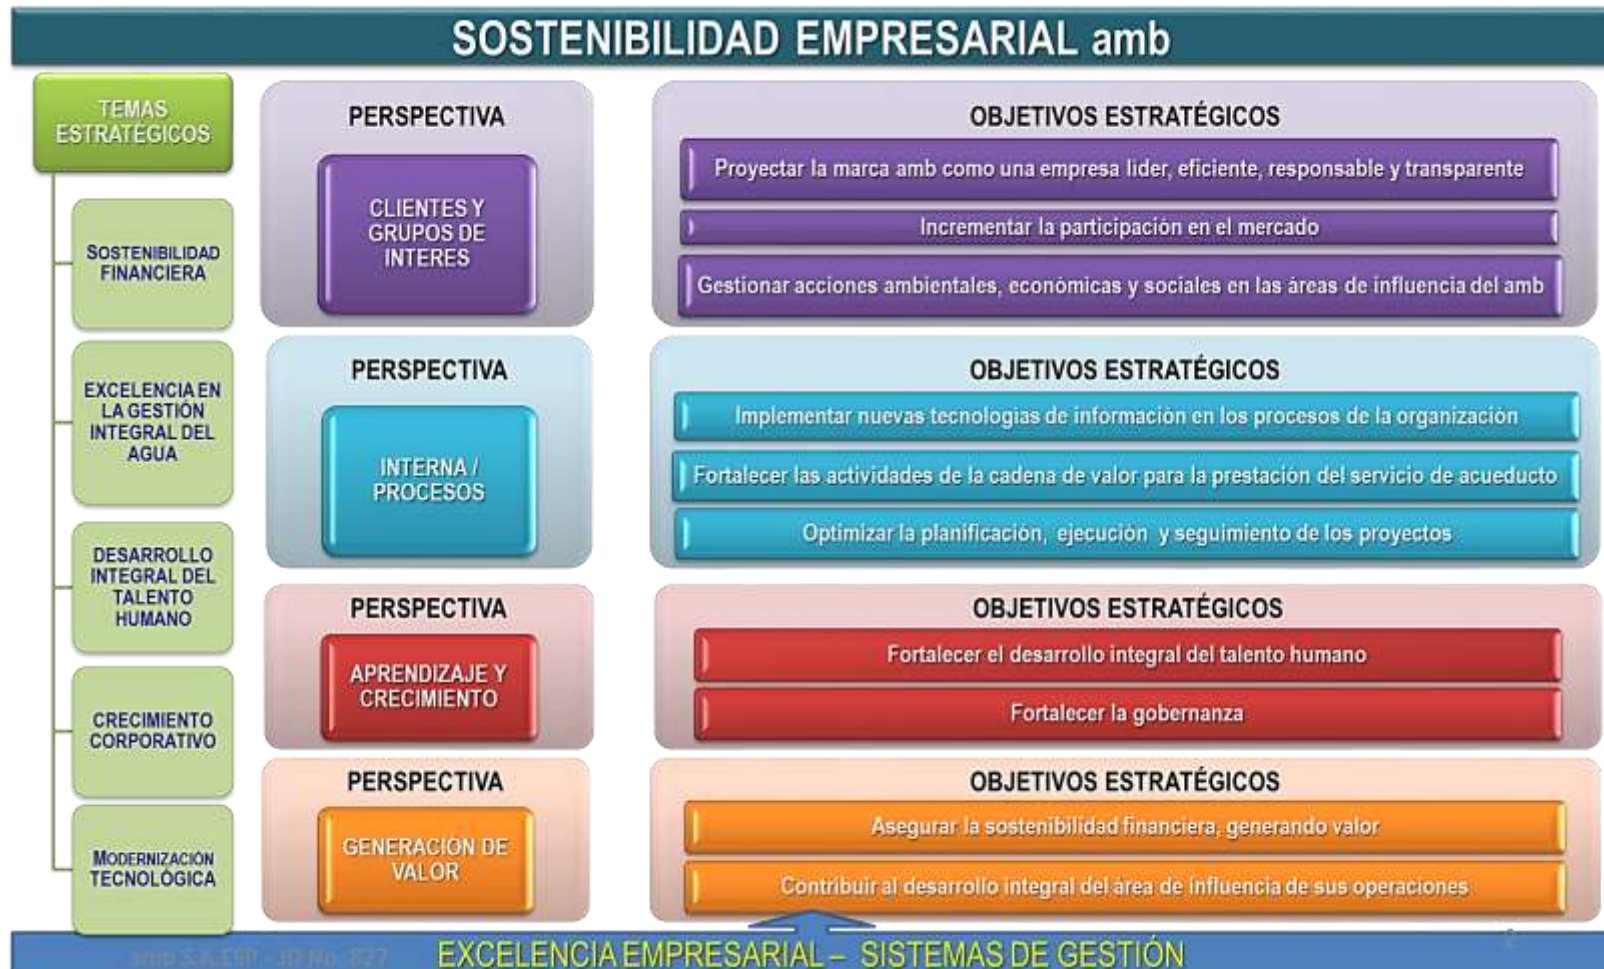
SOSTENIBILIDAD EMPRESARIAL amb

TEMAS ESTRATÉGICOS

SOSTENIBILIDAD FINANCIERA

EXCELENCIA EN LA GESTIÓN INTEGRAL DEL AGUA

DESARROLLO INTEGRAL DEL TALENTO HUMANO

CRECIMIENTO CORPORATIVO

MODERNIZACIÓN TECNOLÓGICA

PERSPECTIVA

CLIENTES Y GRUPOS DE INTERES

OBJETIVOS ESTRATÉGICOS

Proyectar la marca amb como una empresa lider, eficiente, responsable y transparente

Incrementar la participación en el mercado

Gestionar acciones ambientales, económicas y sociales en las áreas de influencia del amb

PERSPECTIVA

INTERNA / PROCESOS

OBJETIVOS ESTRATÉGICOS

Implementar nuevas tecnologías de información en los procesos de la organización

Fortalecer las actividades de la cadena de valor para la prestación del servicio de acueducto

Optimizar la planificación, ejecución y seguimiento de los proyectos

PERSPECTIVA

APRENDIZAJE Y CRECIMIENTO

OBJETIVOS ESTRATÉGICOS

Fortalecer el desarrollo integral del talento humano

Fortalecer la gobernanza

PERSPECTIVA

GENERACIÓN DE VALOR

OBJETIVOS ESTRATÉGICOS

Asegurar la sostenibilidad financiera, generando valor

Contribuir al desarrollo integral del área de influencia de sus operaciones

amb S.A. ESP - ID No. 827

EXCELENCIA EMPRESARIAL – SISTEMAS DE GESTIÓN